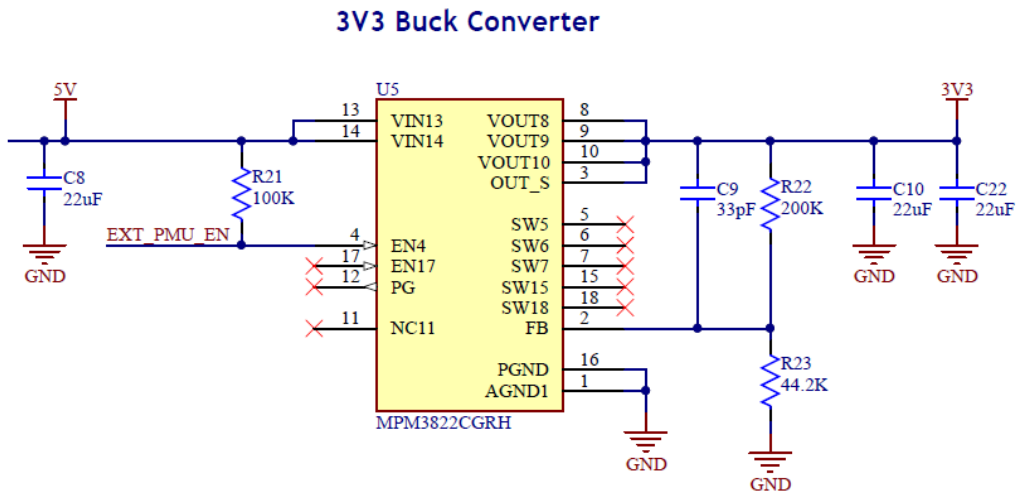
3V3 Buck Converter

5V

C8
22uF

GND

R21
100K

EXT_PMU_EN

U5

13
14
4
17
12
11

VIN13
VIN14
EN4
EN17
PG
NC11

VOUT8
VOUT9
VOUT10
OUT_S
SW5
SW6
SW7
SW15
SW18
FB
PGND
AGND1

8
9
10
3
5
6
7
15
18
2
16
1

MPM3822CGRH

GND

C9
33pF

R22
200K

R23
44.2K

GND

3V3

C10
22uF

C22
22uF

GND

GND